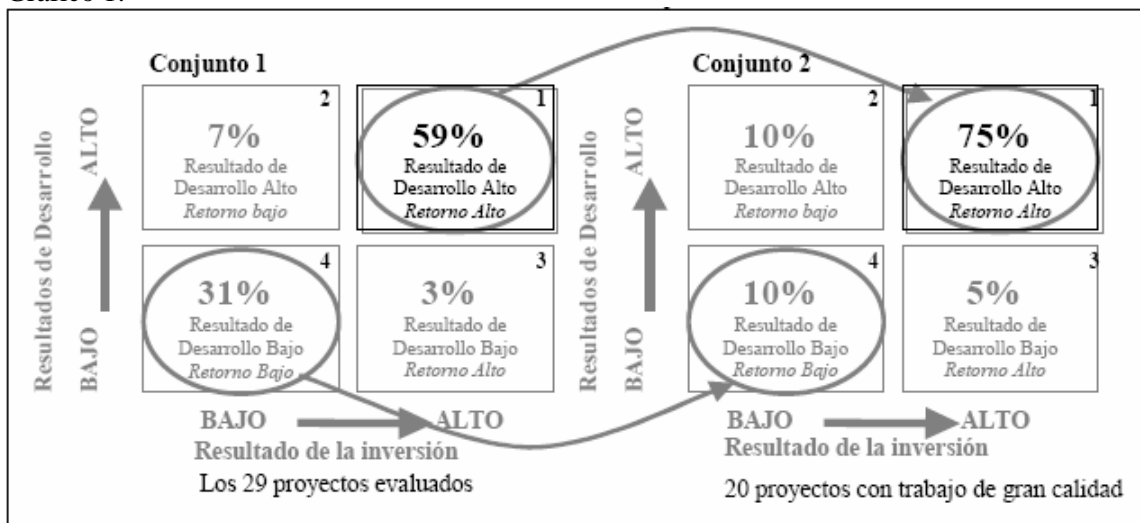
Gráfico 1.

Conjunto 1

Resultados de Desarrollo

ALTO

BAJO

2
7%
Resultado de Desarrollo Alto
Retorno bajo

1
59%
Resultado de Desarrollo Alto
Retorno Alto

4
31%
Resultado de Desarrollo Bajo
Retorno Bajo

3
3%
Resultado de Desarrollo Bajo
Retorno Alto

BAJO ALTO
Resultado de la inversión
Los 29 proyectos evaluados

Conjunto 2

Resultados de Desarrollo

ALTO

BAJO

2
10%
Resultado de Desarrollo Alto
Retorno bajo

1
75%
Resultado de Desarrollo Alto
Retorno Alto

4
10%
Resultado de Desarrollo Bajo
Retorno Bajo

3
5%
Resultado de Desarrollo Bajo
Retorno Alto

BAJO ALTO
Resultado de la inversión
20 proyectos con trabajo de gran calidad